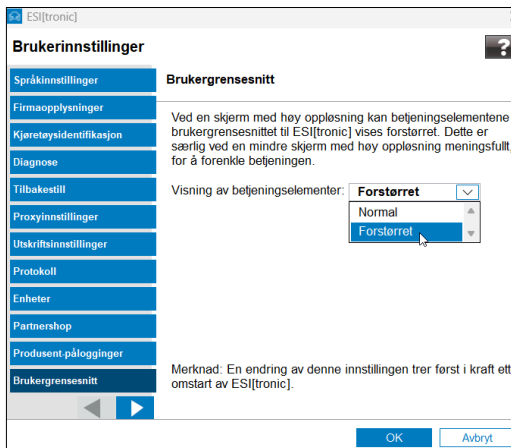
ESI[tronic]

Brukerinnstillinger

?

Språkinnstillinger
Firmaopplysninger
Kjøretøysidentifikasjon
Diagnose
Tilbakestill
Proxyinnstillinger
Utskriftsinnstillinger
Protokoll
Enheter
Partnershop
Produsent-pålogginger
Brukergrensesnitt

Brukergrensesnitt

Ved en skjerm med høy oppløsning kan betjeningselementene brukergrensesnittet til ESI[tronic] vises forstørret. Dette er særlig ved en mindre skjerm med høy oppløsning meningsfullt, for å forenkle betjeningen.

Visning av betjeningselementer: Forstørret

Normal
Forstørret

Merknad: En endring av denne innstillingen trer først i kraft ett omstart av ESI[tronic].

OK
Avbryt